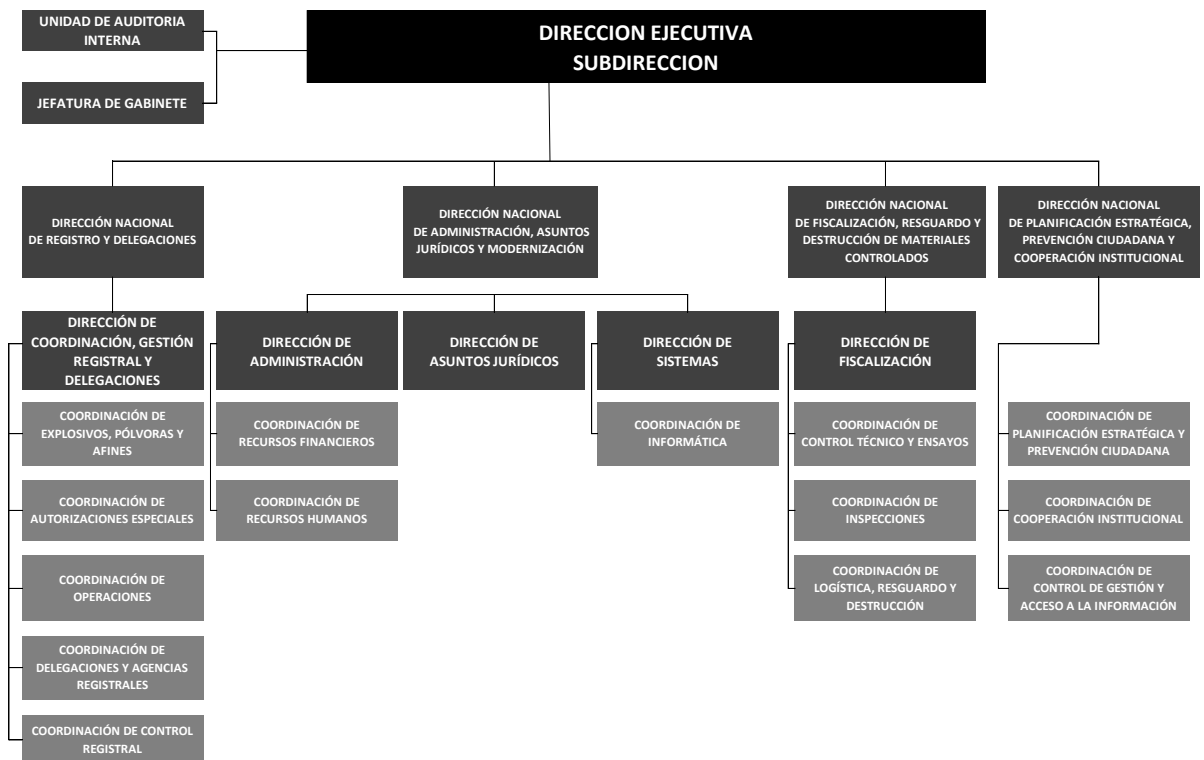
UNIDAD DE AUDITORIA INTERNA

JEFATURA DE GABINETE

DIRECCION EJECUTIVA
SUBDIRECCION

DIRECCIÓN NACIONAL DE REGISTRO Y DELEGACIONES

DIRECCIÓN DE COORDINACIÓN, GESTIÓN REGISTRAL Y DELEGACIONES

COORDINACIÓN DE EXPLOSIVOS, PÓLVORAS Y AFINES

COORDINACIÓN DE AUTORIZACIONES ESPECIALES

COORDINACIÓN DE OPERACIONES

COORDINACIÓN DE DELEGACIONES Y AGENCIAS REGISTRALES

COORDINACIÓN DE CONTROL REGISTRAL

DIRECCIÓN NACIONAL DE ADMINISTRACIÓN, ASUNTOS JURÍDICOS Y MODERNIZACIÓN

DIRECCIÓN DE ADMINISTRACIÓN

COORDINACIÓN DE RECURSOS FINANCIEROS

COORDINACIÓN DE RECURSOS HUMANOS

DIRECCIÓN DE ASUNTOS JURÍDICOS

DIRECCIÓN DE SISTEMAS

COORDINACIÓN DE INFORMÁTICA

DIRECCIÓN NACIONAL DE FISCALIZACIÓN, RESGUARDO Y DESTRUCCIÓN DE MATERIALES CONTROLADOS

DIRECCIÓN DE FISCALIZACIÓN

COORDINACIÓN DE CONTROL TÉCNICO Y ENSAYOS

COORDINACIÓN DE INSPECCIONES

COORDINACIÓN DE LOGÍSTICA, RESGUARDO Y DESTRUCCIÓN

DIRECCIÓN NACIONAL DE PLANIFICACIÓN ESTRATÉGICA, PREVENCIÓN CIUDADANA Y COOPERACIÓN INSTITUCIONAL

COORDINACIÓN DE PLANIFICACIÓN ESTRATÉGICA Y PREVENCIÓN CIUDADANA

COORDINACIÓN DE COOPERACIÓN INSTITUCIONAL

COORDINACIÓN DE CONTROL DE GESTIÓN Y ACCESO A LA INFORMACIÓN